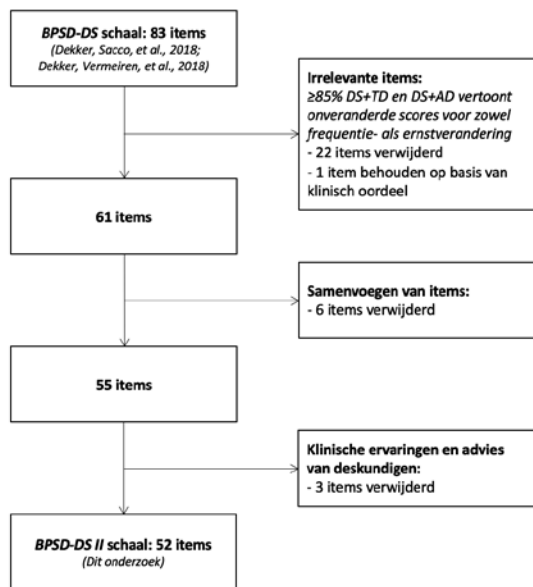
BPSD-DS schaal: 83 items
(Dekker, Sacco, et al., 2018; Dekker, Vermeiren, et al., 2018)

Irrelevante items:
≥85% DS+TD en DS+AD vertoont onveranderde scores voor zowel frequentie- als ernstverandering
- 22 items verwijderd
- 1 item behouden op basis van klinisch oordeel

61 items

Samenvoegen van items:
- 6 items verwijderd

55 items

Klinische ervaringen en advies van deskundigen:
- 3 items verwijderd

BPSD-DS II schaal: 52 items
(Dit onderzoek)